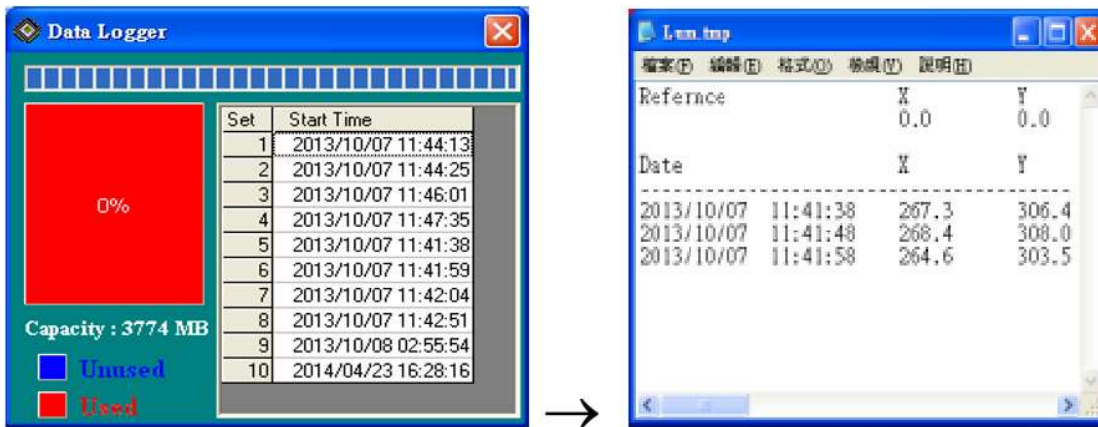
Data Logger

0%

Capacity : 3774 MB

Unused

Used

| Set | Start Time |
|---|---|
| 1 | 2013/10/07 11:44:13 |
| 2 | 2013/10/07 11:44:25 |
| 3 | 2013/10/07 11:46:01 |
| 4 | 2013/10/07 11:47:35 |
| 5 | 2013/10/07 11:41:38 |
| 6 | 2013/10/07 11:41:59 |
| 7 | 2013/10/07 11:42:04 |
| 8 | 2013/10/07 11:42:51 |
| 9 | 2013/10/08 02:55:54 |
| 10 | 2014/04/23 16:28:16 |

→

Lux.tmp

檔案(F) 編輯(E) 格式(O) 檢視(V) 說明(H)

Refernce X Y
0.0 0.0

Date X Y
----------------------------------------
2013/10/07 11:41:38 267.3 306.4
2013/10/07 11:41:48 268.4 308.0
2013/10/07 11:41:58 264.6 303.5